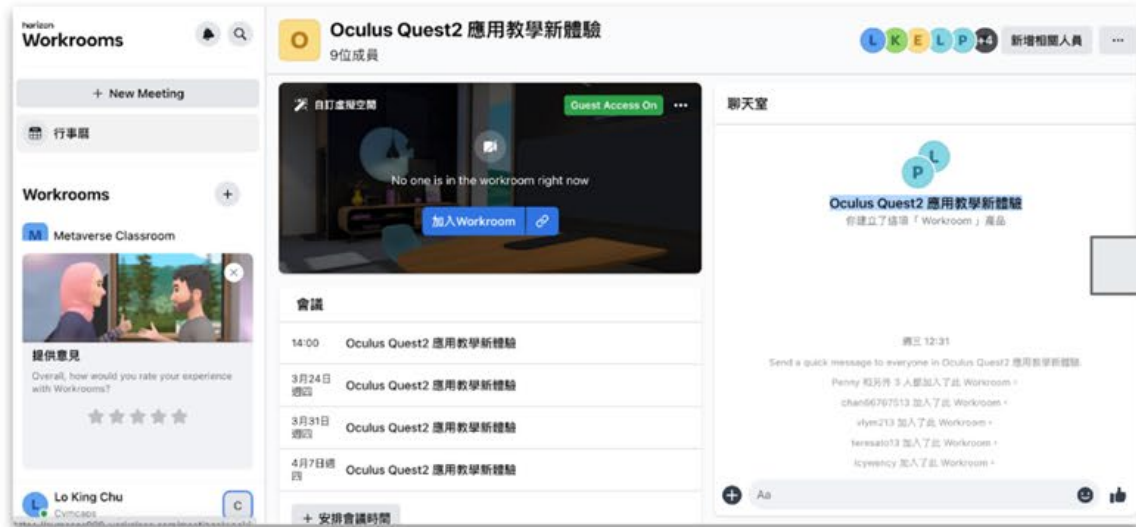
horizon
Workrooms

+ New Meeting

行事曆

Workrooms

M Metaverse Classroom

提供意見
Overall, how would you rate your experience with Workrooms?

Lo King Chu
Cymcaps

C

O
Oculus Quest2 應用教學新體驗
9位成員

L K E L P +4 新增相關人員 ···

自訂虛擬空間
Guest Access On ···
No one is in the workroom right now
加入Workroom

會議
14:00 Oculus Quest2 應用教學新體驗
3月24日 週四 Oculus Quest2 應用教學新體驗
3月31日 週四 Oculus Quest2 應用教學新體驗
4月7日週四 Oculus Quest2 應用教學新體驗
+ 安排會議時間

聊天室

P L
Oculus Quest2 應用教學新體驗
你建立了這項「Workroom」產品

週三 12:31
Send a quick message to everyone in Oculus Quest2 應用教學新體驗.
Penny 和另外 3 人都加入了此 Workroom。
chan66767513 加入了此 Workroom。
vlym213 加入了此 Workroom。
teresalo13 加入了此 Workroom。
lcywency 加入了此 Workroom。

Aa